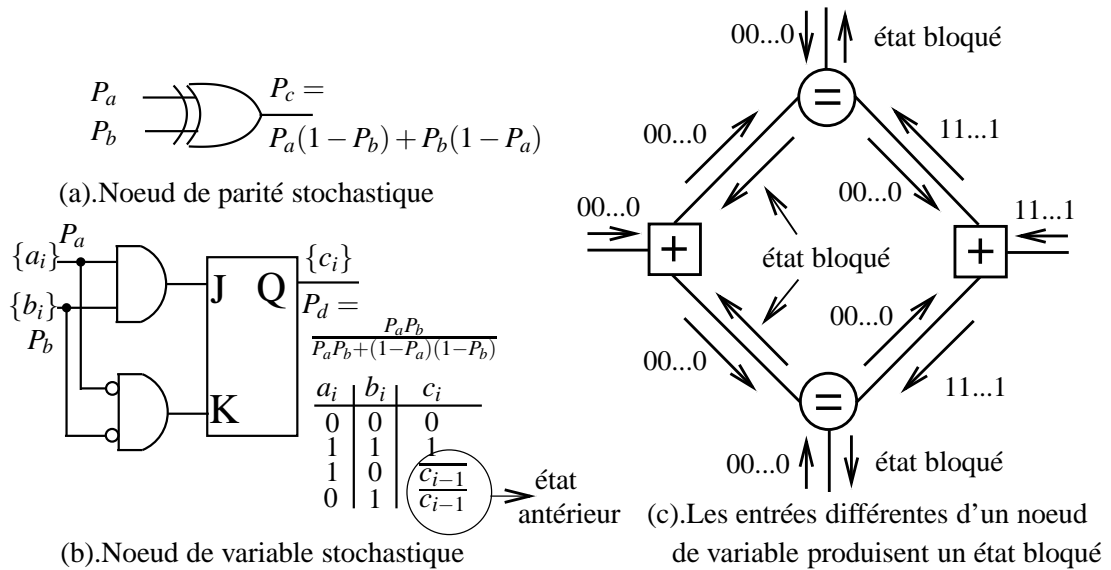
$P_a$
$P_b$
$P_c =$
$P_a(1-P_b)+P_b(1-P_a)$

(a).Noeud de parité stochastique

$\{a_i\}$ $P_a$
$\{b_i\}$
$P_b$
J Q
K
$\{c_i\}$
$P_d =$
$\frac{P_aP_b}{P_aP_b+(1-P_a)(1-P_b)}$

| $a_i$ | $b_i$ | $c_i$ |
|---|---|---|
| 0 | 0 | 0 |
| 1 | 1 | 1 |
| 1 | 0 | $\overline{c_{i-1}}$ |
| 0 | 1 | $\overline{c_{i-1}}$ |

état antérieur

(b).Noeud de variable stochastique

00...0 état bloqué
=
00...0
11...1
00...0
00...0
11...1
+
état bloqué
+
00...0
00...0
11...1
=
00...0 état bloqué

(c).Les entrées différentes d'un noeud de variable produisent un état bloqué